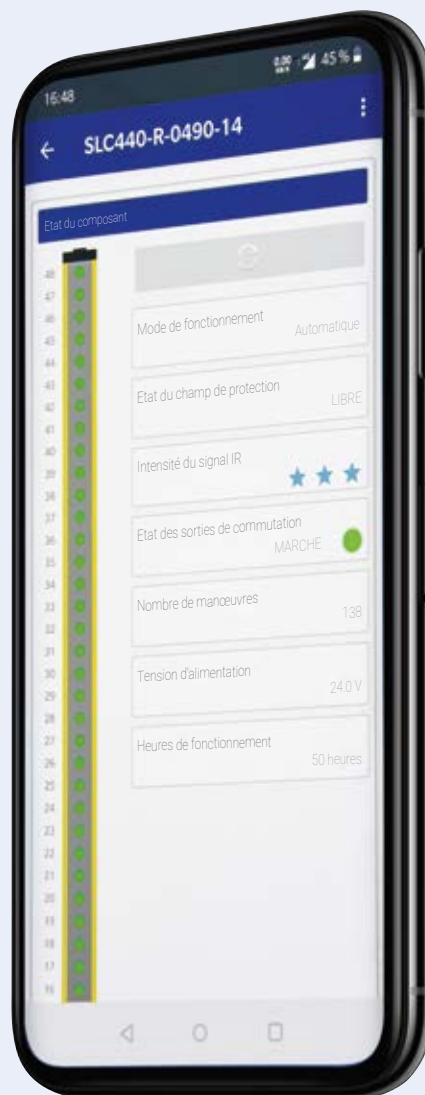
16:48

45 %

←

SLC440-R-0490-14

Etat du composant

48
47
46
45
44
43
42
41
40
39
38
37
36
35
34
33
32
31
30
29
28
27
26
25
24
23
22
21
20
19
18
17
16

Mode de fonctionnement
Automatique

Etat du champ de protection
LIBRE

Intensité du signal IR

Etat des sorties de commutation
MARCHE

Nombre de manœuvres
138

Tension d'alimentation
24.0 V

Heures de fonctionnement
50 heures